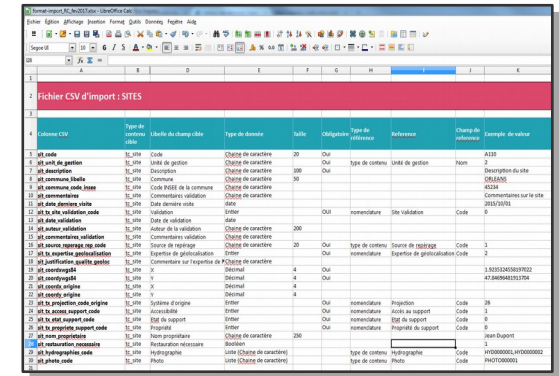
format-import_fiC_fev2017.xlsx - LibreOffice Calc

Fichier Édition Affichage Insertion Format Outils Données Fenêtre Aide

Segoe UI 10

Fichier CSV d'import : SITES

| Colonne CSV | Type de contenu cible | Libellé du champ cible | Type de donnée | Taille | Obligatoire | Type de référence | Reference | Champ de référence | Exemple de valeur |
|---|---|---|---|---|---|---|---|---|---|
| sit_code | tc_site | Code | Chaîne de caractère | 20 | Oui | | | | A110 |
| sit_unit_de_gestion | tc_site | Unité de gestion | Chaîne de caractère | | Oui | type de contenu | Unité de gestion | Nom | 2 |
| sit_description | tc_site | Description | Chaîne de caractère | 100 | Oui | | | | Description du site |
| sit_commune_libelle | tc_site | Commune | Chaîne de caractère | 50 | | | | | ORLEANS |
| sit_commune_code_insee | tc_site | Code INSEE de la commune | Chaîne de caractère | | | | | | 45234 |
| sit_commentaires | tc_site | Commentaires validation | Chaîne de caractère | | | | | | Commentaires sur le site |
| sit_date_derniere_visite | tc_site | Date dernière visite | date | | | | | | 2015/10/01 |
| sit_tx_site_validation_code | tc_site | Validation | Entier | | OUI | nomenclature | Site Validation | Code | 0 |
| sit_date_validation | tc_site | Date de validation | date | | | | | | |
| sit_auteur_validation | tc_site | Auteur de la validation | Chaîne de caractère | 200 | | | | | |
| sit_commentaires_validation | tc_site | Commentaires validation | Chaîne de caractère | | | | | | |
| sit_source_reperage_rep_code | tc_site | Source de repérage | Chaîne de caractère | 20 | Oui | type de contenu | Source de repérage | Code | 1 |
| sit_tx_expertise_geolocalisation | tc_site | Expertise de géolocalisation | Entier | | Oui | nomenclature | Expertise géolocalisation | Code | 2 |
| sit_justification_qualite_geoloc | tc_site | Commentaire sur l'expertise de | Chaîne de caractère | | | | | | |
| sit_coordxwgs84 | tc_site | X | Décimal | 4 | Oui | | | | 1.92553245591977022 |
| sit_coordywgs84 | tc_site | Y | Décimal | 4 | Oui | | | | 47.8469648191370 4 |
| sit_coordx_origine | tc_site | X | Décimal | 4 | | | | | |
| sit_coordy_origine | tc_site | Y | Décimal | 4 | | | | | |
| sit_tx_projection_code_origine | tc_site | Système d'origine | Entier | | Oui | nomenclature | Projection | Code | 26 |
| sit_tx_access_support | tc_site | Accessibilité | Entier | | Oui | nomenclature | Accès au support | Code | 1 |
| sit_tx_etat_support_code | tc_site | Etat du support | Entier | | Oui | nomenclature | Etat du support | Code | 0 |
| sit_tx_propriete_support_code | tc_site | Propriété | Entier | | Oui | nomenclature | Propriété du support | Code | 0 |
| sit_nom_proprietaire | tc_site | Nom propriétaire | Chaîne de caractère | 250 | | | | | Jean Dupont |
| sit_restauration_necessaire | tc_site | Restauration nécessaire | Booléen | | | | | | 1 |
| sit_hydrographies_code | tc_site | Hydrographie | Liste (Chaîne de caractère) | | | type de contenu | Hydrographie | Code | HYD0000001,HYD0000002 |
| sit_photo_code | tc_site | Photo | Liste (Chaîne de caractère) | | | type de contenu | Photo | Code | PHOTO000001 |